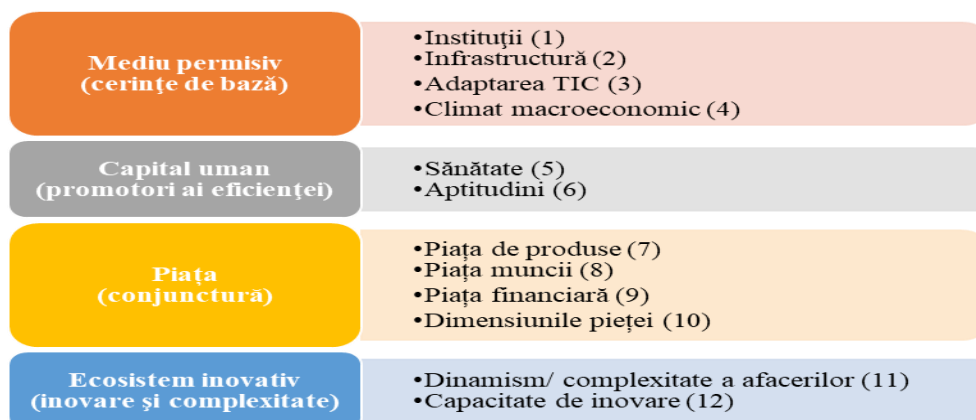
Mediu permisiv
(cerinţe de bază)

•Instituţii (1)
•Infrastructură (2)
•Adaptarea TIC (3)
•Climat macroeconomic (4)

Capital uman
(promotori ai eficienţei)

•Sănătate (5)
•Aptitudini (6)

Piaţa
(conjunctură)

•Piața de produse (7)
•Piața muncii (8)
•Piața financiară (9)
•Dimensiunile pieței (10)

Ecosistem inovativ
(inovare şi complexitate)

•Dinamism/ complexitate a afacerilor (11)
•Capacitate de inovare (12)